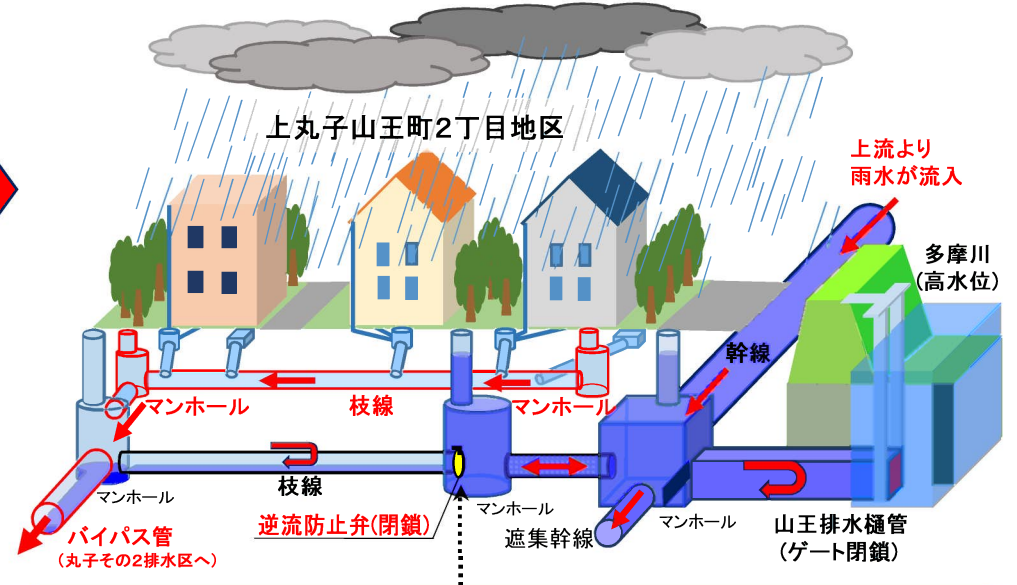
上丸子山王町2丁目地区

上流より
雨水が流入

多摩川
(高水位)

幹線

マンホール
枝線
マンホール

マンホール
枝線

バイパス管
(丸子その2排水区へ)

逆流防止弁(閉鎖)

マンホール
遮集幹線

マンホール

山王排水樋管
(ゲート閉鎖)